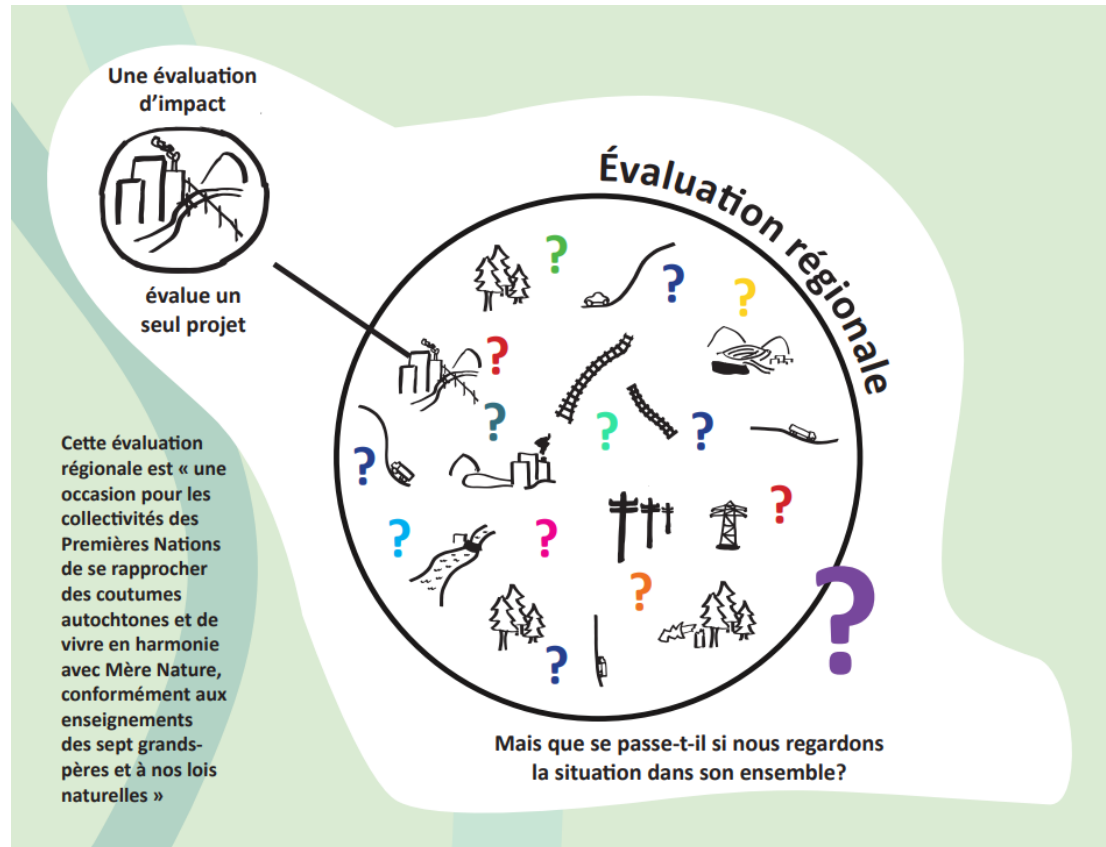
Une évaluation d'impact

évalue un seul projet

Évaluation régionale

Cette évaluation régionale est « une occasion pour les collectivités des Premières Nations de se rapprocher des coutumes autochtones et de vivre en harmonie avec Mère Nature, conformément aux enseignements des sept grands-pères et à nos lois naturelles »

Mais que se passe-t-il si nous regardons la situation dans son ensemble?